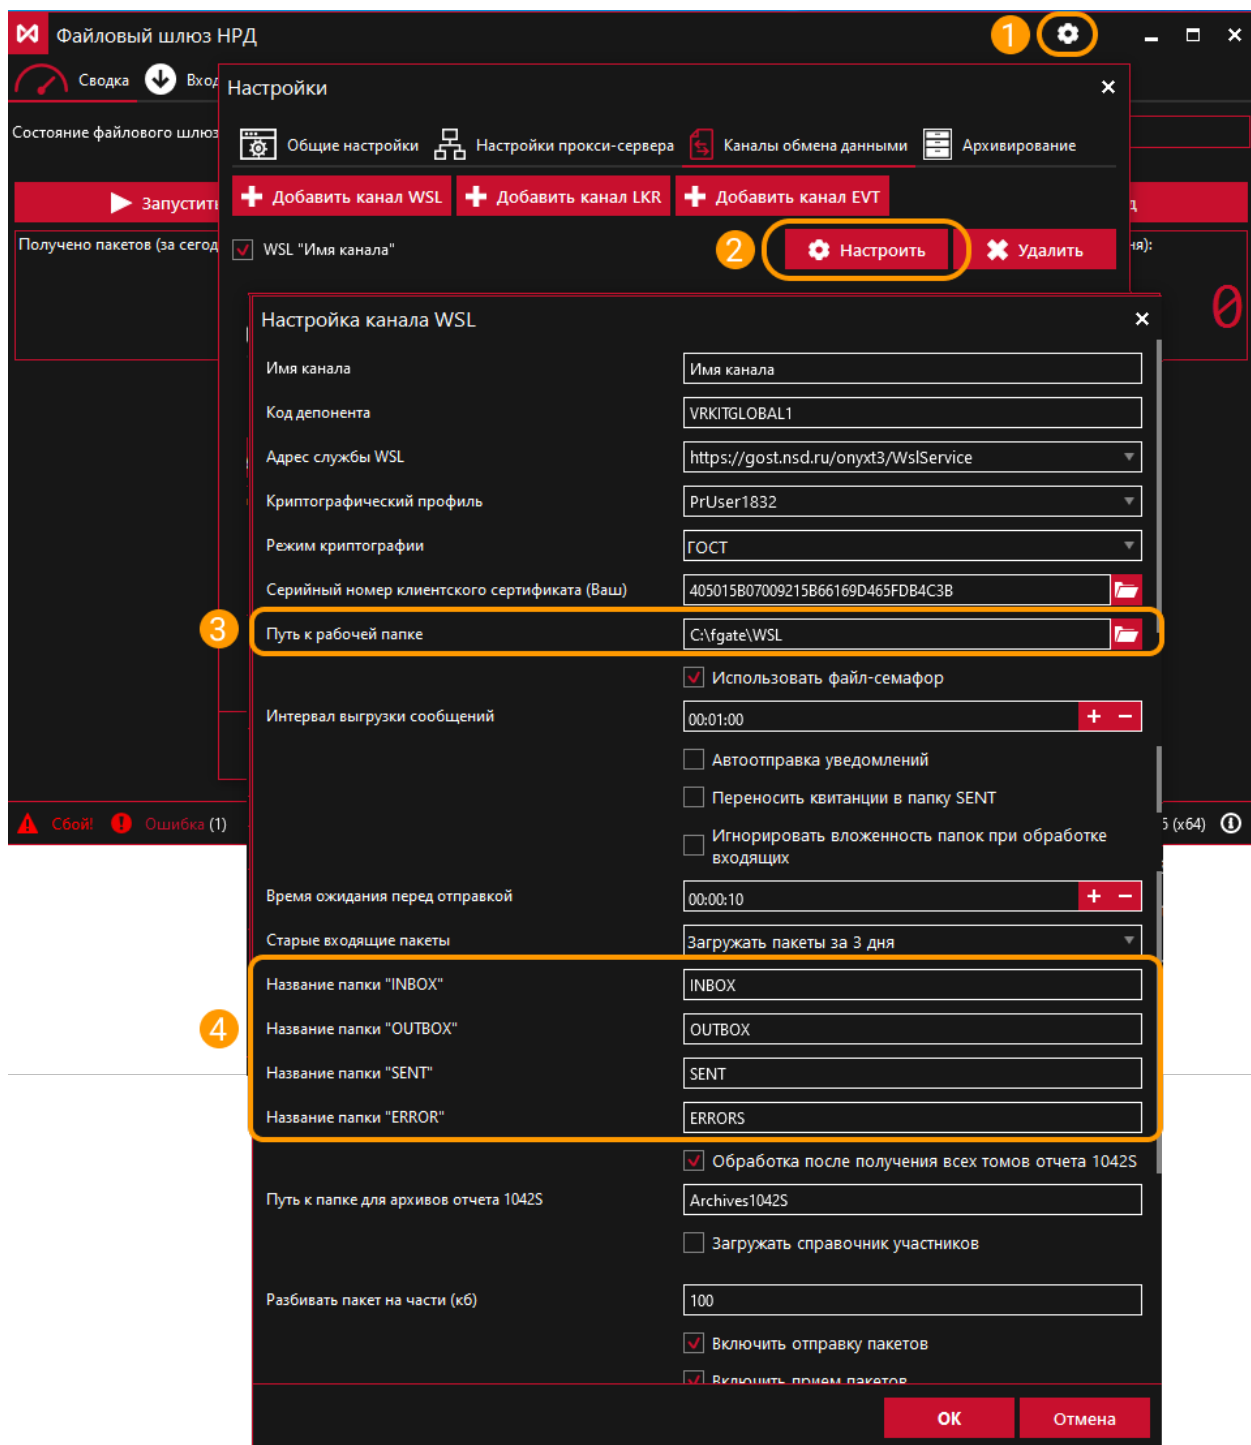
Файловый шлюз НРД

1

Сводка

Вход

Состояние файлового шлюз

Запустить

Получено пакетов (за сегод

Сбой!

Ошибка (1)

5 (x64)

Настройки

Общие настройки

Настройки прокси-сервера

Каналы обмена данными

Архивирование

Добавить канал WSL

Добавить канал LKR

Добавить канал EVT

WSL "Имя канала"

2

Настроить

Удалить

ня):

0

Настройка канала WSL

| | |
|---|---|
| Имя канала | Имя канала |
| Код депонента | VRKITGLOBAL1 |
| Адрес службы WSL | https://gost.nsd.ru/onyxt3/WslService |
| Криптографический профиль | PrUser1832 |
| Режим криптографии | ГОСТ |
| Серийный номер клиентского сертификата (Ваш) | 405015B07009215B66169D465FDB4C3B |
| Путь к рабочей папке | C:\fgate\WSL |

3

Использовать файл-семафор

Интервал выгрузки сообщений 00:01:00

Автоотправка уведомлений

Переносить квитанции в папку SENT

Игнорировать вложенность папок при обработке входящих

Время ожидания перед отправкой 00:00:10

Старые входящие пакеты Загружать пакеты за 3 дня

4

| | |
|---|---|
| Название папки "INBOX" | INBOX |
| Название папки "OUTBOX" | OUTBOX |
| Название папки "SENT" | SENT |
| Название папки "ERROR" | ERRORS |

Обработка после получения всех томов отчета 1042S

Путь к папке для архивов отчета 1042S Archives1042S

Загружать справочник участников

Разбивать пакет на части (кб) 100

Включить отправку пакетов

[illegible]

OK

Отмена